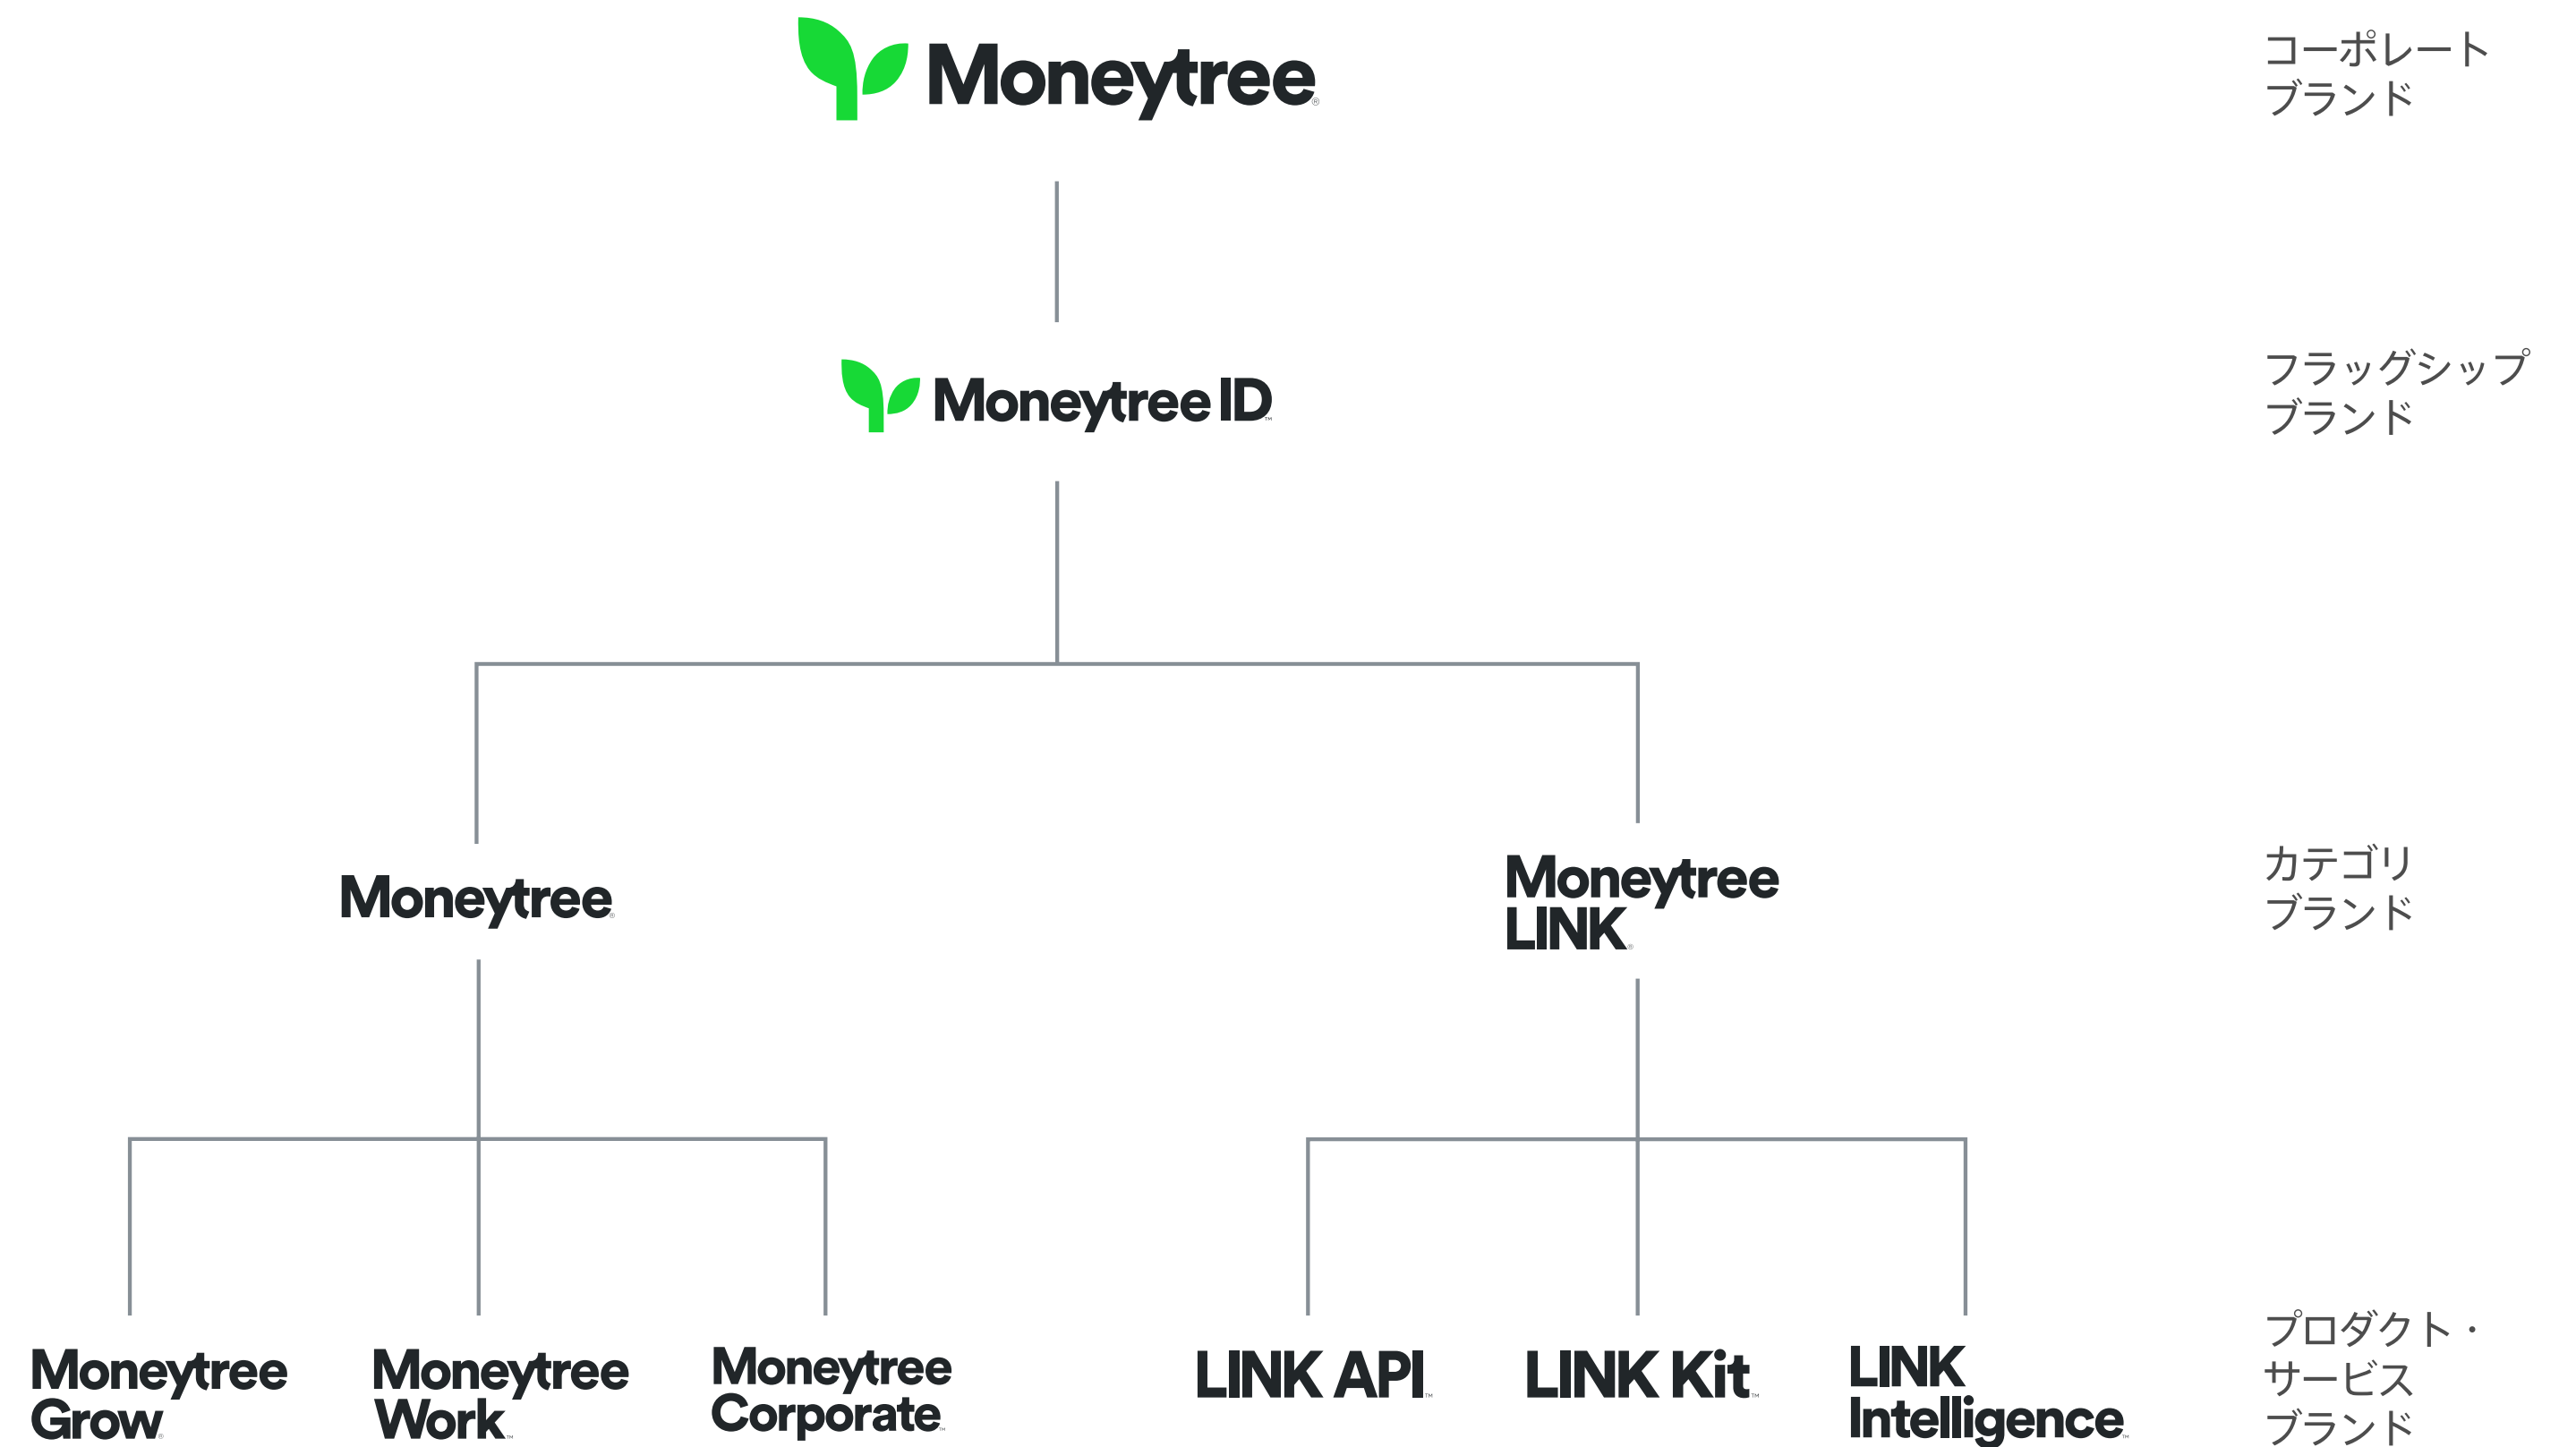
Moneytree®

コーポレートブランド

Moneytree ID™

フラッグシップブランド

Moneytree®

Moneytree LINK®

カテゴリブランド

Moneytree Grow®

Moneytree Work™

Moneytree Corporate™

LINK API™

LINK Kit™

LINK Intelligence™

プロダクト・サービスブランド